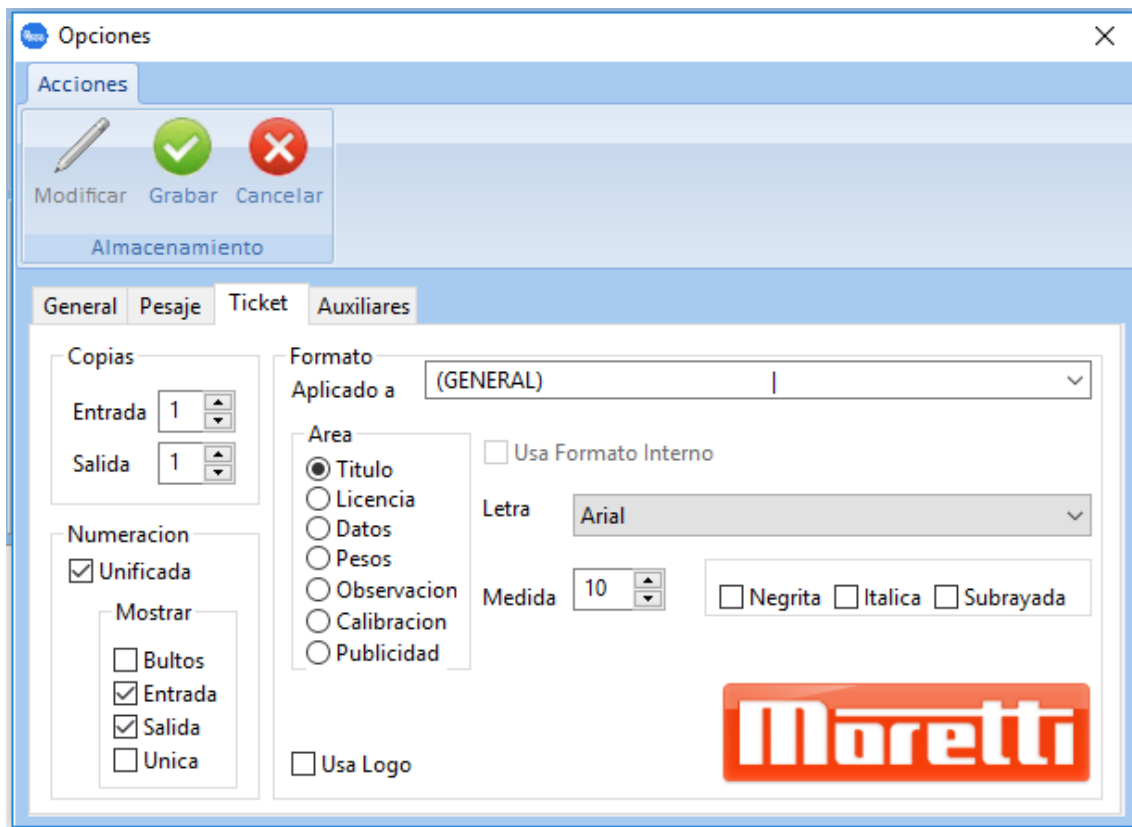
Opciones

Acciones

Modificar Grabar Cancelar

Almacenamiento

General Pesaje Ticket Auxiliares

Copias

Entrada 1

Salida 1

Numeracion

Unificada

Mostrar

Bultos

Entrada

Salida

Unica

Formato

Aplicado a (GENERAL)

Area

Titulo

Licencia

Datos

Pesos

Observacion

Calibracion

Publicidad

Usa Formato Interno

Letra Arial

Medida 10

Negrita Italica Subrayada

Moretti

Usa Logo